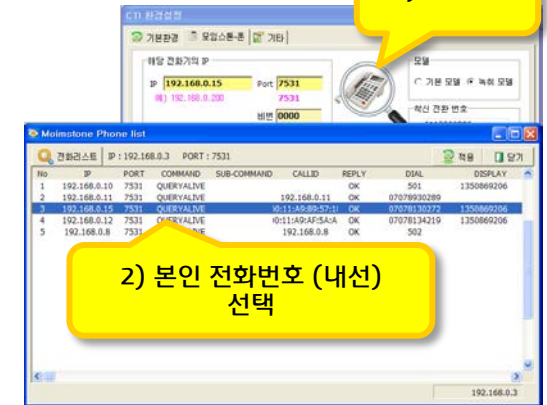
CTI 환경설정

기본환경 | 모임스톤-폰 | 기타

해당 전화기의 IP

IP 192.168.0.15 Port 7531

예) 192.168.0.200 7531

비번 0000

모델

기본 모델 녹취 모델

착신 전화 번호

Moimstone Phone list

전화리스트 | IP : 192.168.0.3 PORT : 7531

적용 닫기

| No | IP | PORT | COMMAND | SUB-COMMAND | CALLID | REPLY | DIAL | DISPLAY |
|---|---|---|---|---|---|---|---|---|
| 1 | 192.168.0.10 | 7531 | QUERYALIVE | | | OK | 501 | 1350869206 |
| 2 | 192.168.0.11 | 7531 | QUERYALIVE | | 192.168.0.11 | OK | 07078930289 | |
| 3 | 192.168.0.15 | 7531 | QUERYALIVE | | 00:11:A9:89:57:1 | OK | 07078130272 | 1350869206 |
| 4 | 192.168.0.12 | 7531 | QUERYALIVE | | 00:11:A9:AF:5A:A | OK | 07078134219 | 1350869206 |
| 5 | 192.168.0.8 | 7531 | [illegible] | | 192.168.0.8 | OK | 502 | |

2) 본인 전화번호 (내선) 선택

192.168.0.3